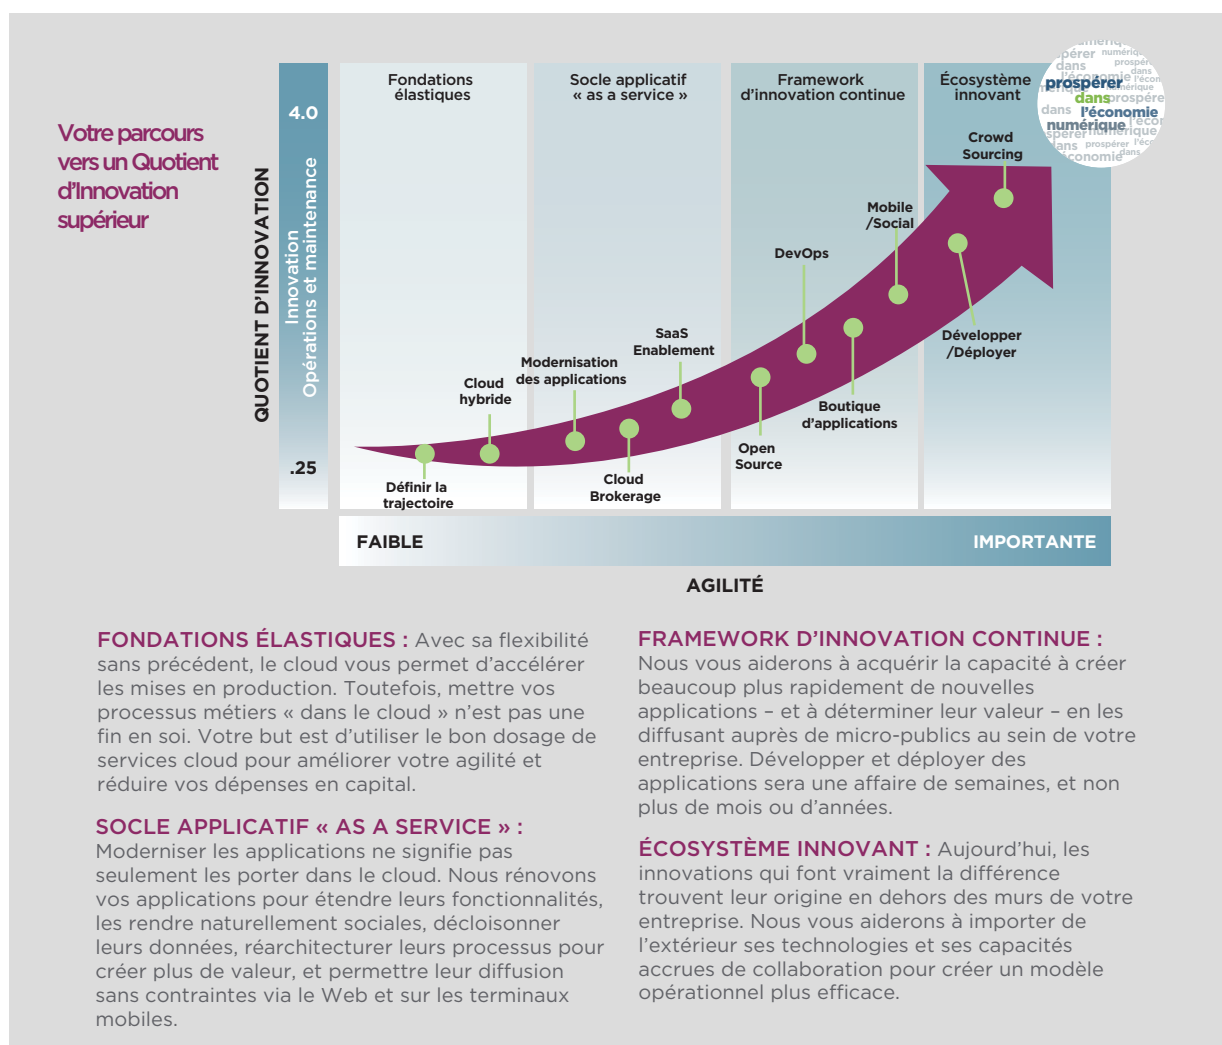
Votre parcours vers un Quotient d'Innovation supérieur

QUOTIENT D'INNOVATION

4.0

Innovation
Opérations et maintenance

.25

Fondations élastiques

Socle applicatif « as a service »

Framework d'innovation continue

Écosystème innovant

prospérer dans l'économie numérique

Crowd Sourcing

Mobile /Social

DevOps

Développer /Déployer

SaaS Enablement

Modernisation des applications

Cloud hybride

Boutique d'applications

Open Source

Cloud Brokerage

Définir la trajectoire

FAIBLE

IMPORTANTE

AGILITÉ

FONDATIONS ÉLASTIQUES : Avec sa flexibilité sans précédent, le cloud vous permet d'accélérer les mises en production. Toutefois, mettre vos processus métiers « dans le cloud » n'est pas une fin en soi. Votre but est d'utiliser le bon dosage de services cloud pour améliorer votre agilité et réduire vos dépenses en capital.

SOCLE APPLICATIF « AS A SERVICE » : Moderniser les applications ne signifie pas seulement les porter dans le cloud. Nous rénovons vos applications pour étendre leurs fonctionnalités, les rendre naturellement sociales, décloisonner leurs données, réarchitecturer leurs processus pour créer plus de valeur, et permettre leur diffusion sans contraintes via le Web et sur les terminaux mobiles.

FRAMEWORK D'INNOVATION CONTINUE : Nous vous aiderons à acquérir la capacité à créer beaucoup plus rapidement de nouvelles applications – et à déterminer leur valeur – en les diffusant auprès de micro-publics au sein de votre entreprise. Développer et déployer des applications sera une affaire de semaines, et non plus de mois ou d'années.

ÉCOSYSTÈME INNOVANT : Aujourd'hui, les innovations qui font vraiment la différence trouvent leur origine en dehors des murs de votre entreprise. Nous vous aiderons à importer de l'extérieur ses technologies et ses capacités accrues de collaboration pour créer un modèle opérationnel plus efficace.